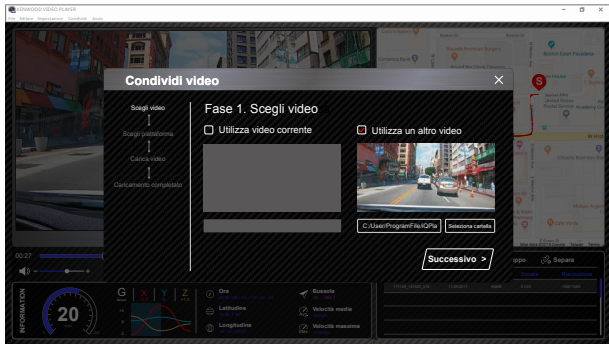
KENWOOD VIDEO PLAYER
File Album Impostazioni Condividi Guida

Condividi video

Scegli video
Scegli piattaforma
Carica video
Caricamento completato

Fase 1. Scegli video
Utilizza video corrente
Utilizza un altro video
C:\User\ProgramFile\QPla
Seleziona cartella
Successivo >

00:27
INFORMATION
20
G
X
Y
Z
Ora
Latitudine
Longitudine
Bussola
Velocità media
Velocità massima
Separa
uppo